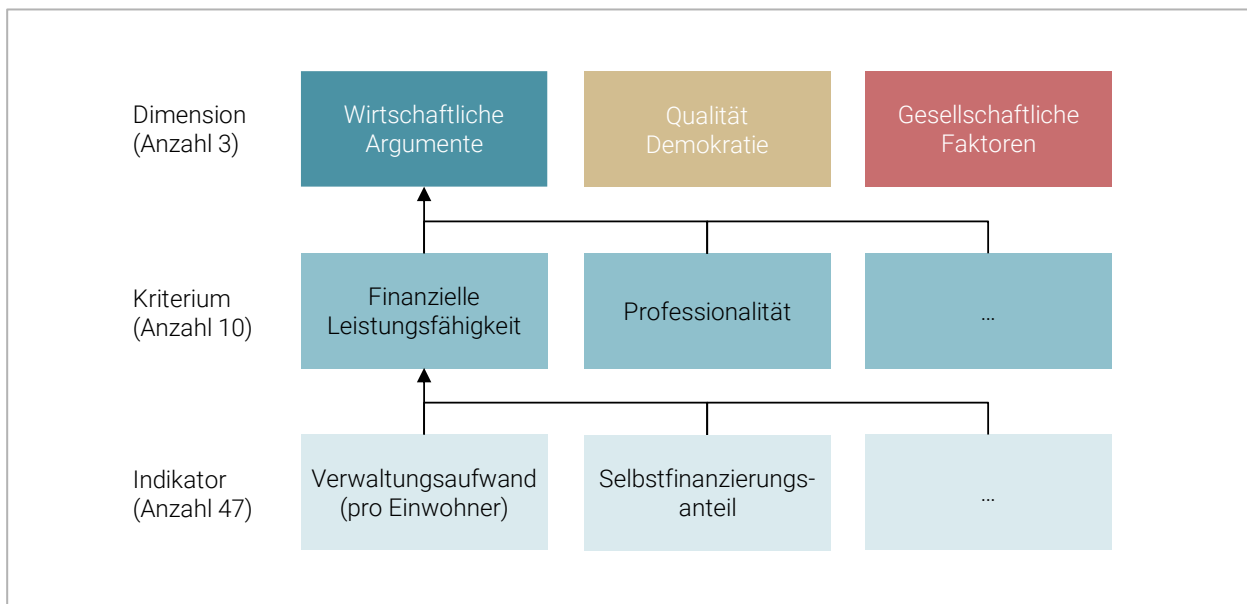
Dimension
(Anzahl 3)

Wirtschaftliche Argumente

Qualität Demokratie

Gesellschaftliche Faktoren

Kriterium
(Anzahl 10)

Finanzielle Leistungsfähigkeit

Professionalität

…

Indikator
(Anzahl 47)

Verwaltungsaufwand (pro Einwohner)

Selbstfinanzierungs-anteil

…